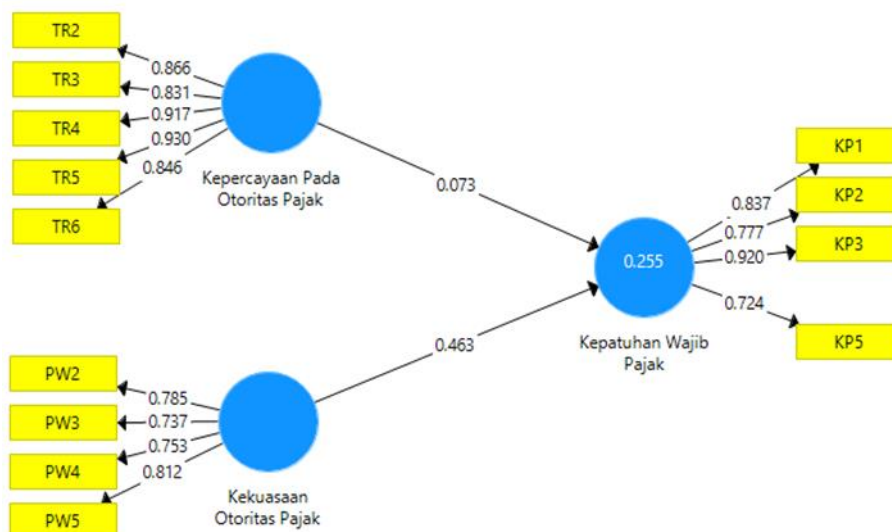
TR2
TR3
TR4
TR5
TR6
0.866
0.831
0.917
0.930
0.846
Kepercayaan Pada Otoritas Pajak
0.073
0.255
Kepatuhan Wajib Pajak
0.837
0.777
0.920
0.724
KP1
KP2
KP3
KP5
0.463
PW2
PW3
PW4
PW5
0.785
0.737
0.753
0.812
Kekuasaan Otoritas Pajak